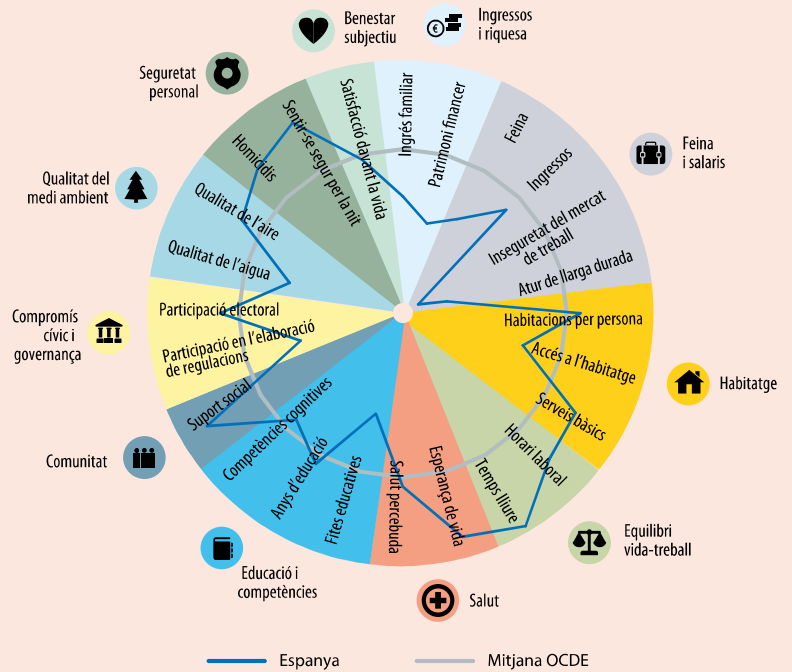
Benestar subjectiu

Ingressos i riquesa

Seguretat personal

Feina i salaris

Qualitat del medi ambient

Compromís cívic i governança

Habitatge

Comunitat

Equilibri vida-treball

Educació i competències

Salut

Satisfacció davant la vida

Ingrés familiar

Patrimoni financer

Feina

Ingressos

Inseguretat del mercat de treball

Atur de llarga durada

Habitacions per persona

Accés a l'habitatge

Serveis bàsics

Horari laboral

Temps lliure

Esperança de vida

Salut percebuda

Fites educatives

Anys d'educació

Competències cognitives

Suport social

Participació en l'elaboració de regulacions

Participació electoral

Qualitat de l'aigua

Qualitat de l'aire

Homicidis

Sentir-se segur per la nit

Espanya

Mitjana OCDE